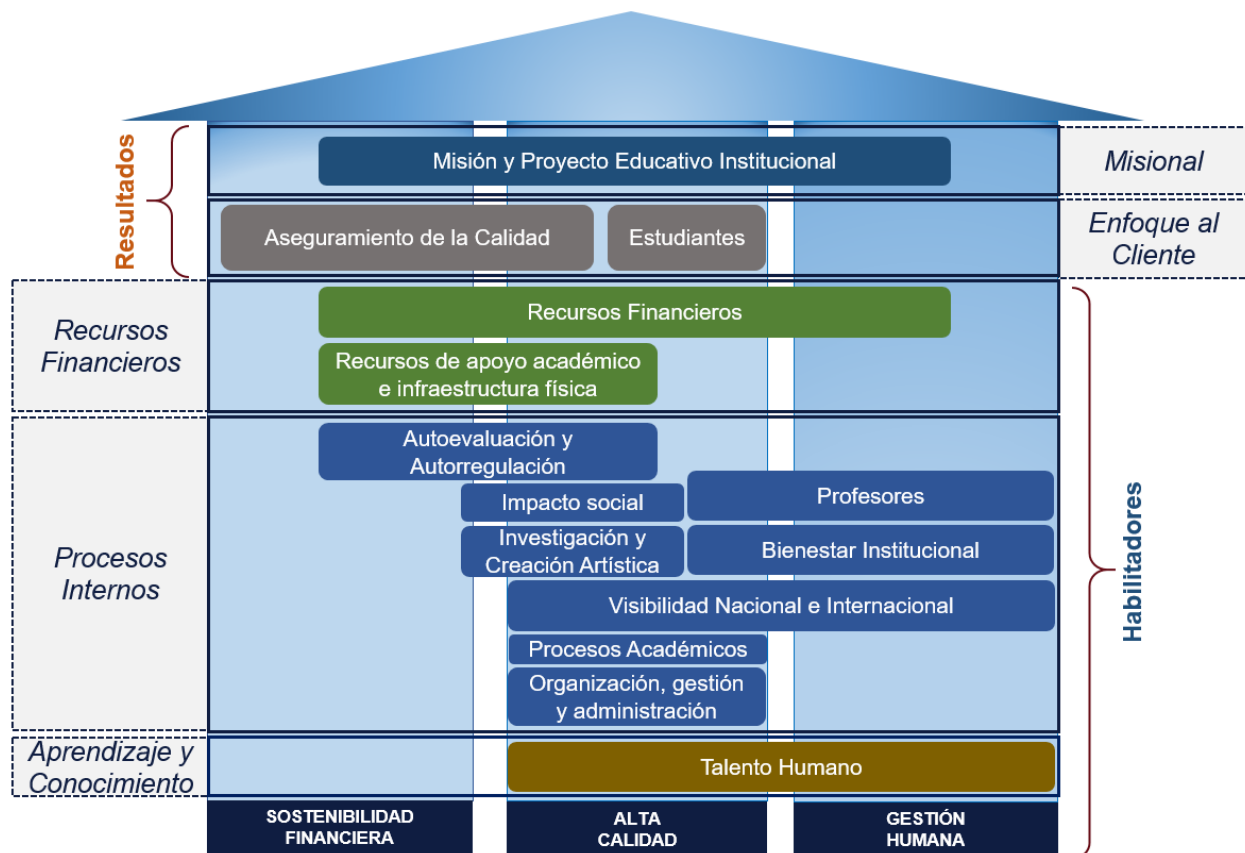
Resultados

Misión y Proyecto Educativo Institucional

Misional

Aseguramiento de la Calidad

Estudiantes

Enfoque al Cliente

Recursos Financieros

Recursos Financieros

Recursos de apoyo académico e infraestructura física

Habilitadores

Procesos Internos

Autoevaluación y Autorregulación

Impacto social

Profesores

Investigación y Creación Artística

Bienestar Institucional

Visibilidad Nacional e Internacional

Procesos Académicos

Organización, gestión y administración

Aprendizaje y Conocimiento

Talento Humano

SOSTENIBILIDAD FINANCIERA

ALTA CALIDAD

GESTIÓN HUMANA